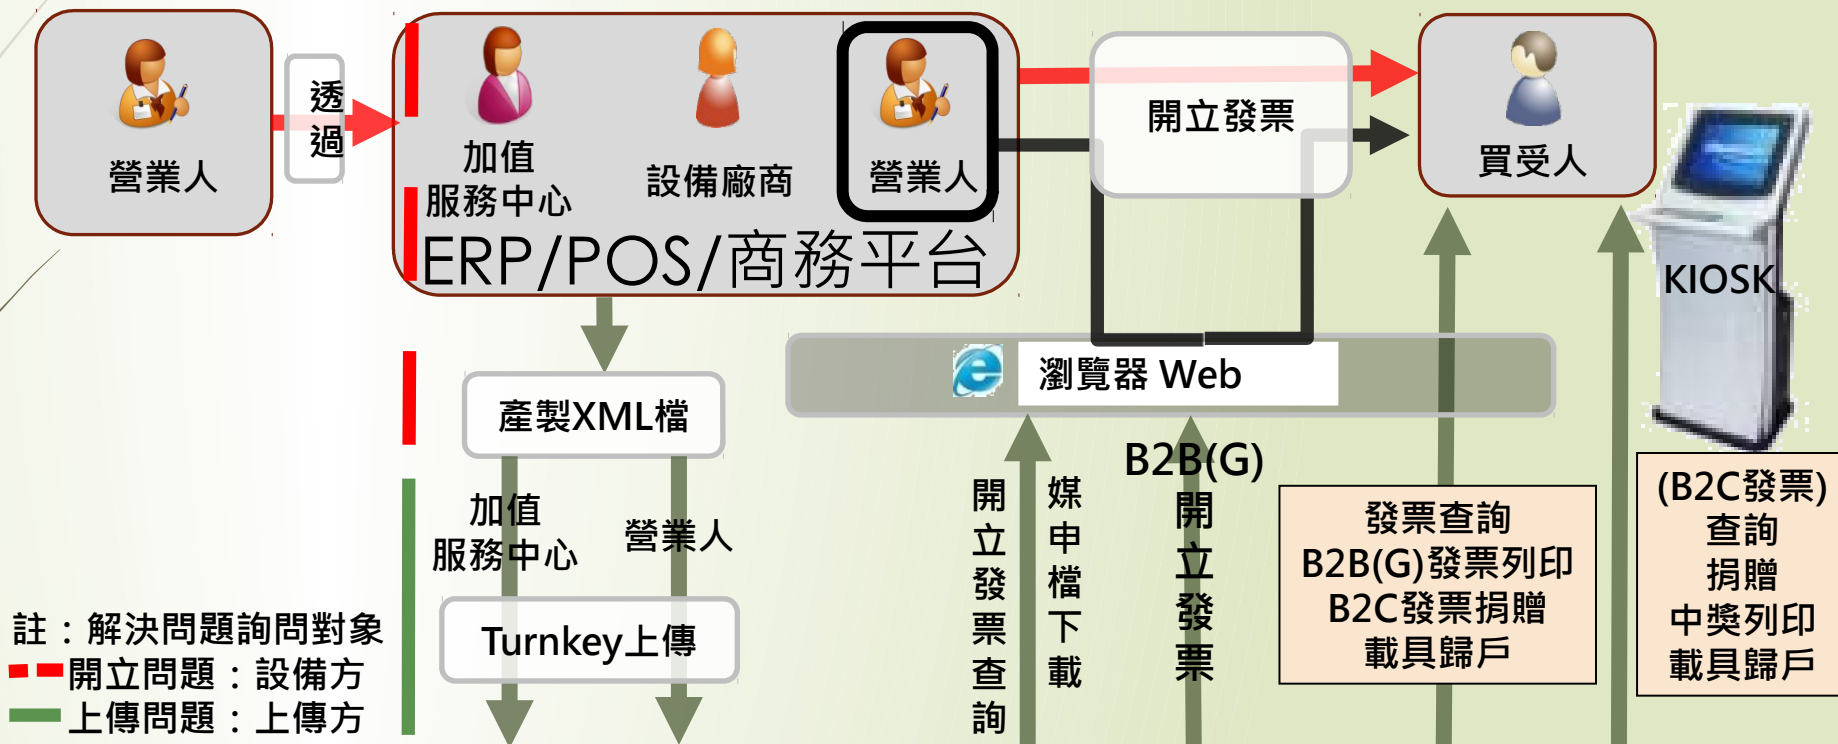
營業人

透過

加值
服務中心

設備廠商

營業人

ERP/POS/商務平台

開立發票

買受人

KIOSK

瀏覽器 Web

產製XML檔

加值
服務中心

營業人

Turnkey上傳

開立發票查詢

媒中檔下載

B2B(G)
開立發票

發票查詢
B2B(G)發票列印
B2C發票捐贈
載具歸戶

(B2C發票)
查詢
捐贈
中獎列印
載具歸戶

註：解決問題詢問對象
開立問題：設備方
上傳問題：上傳方